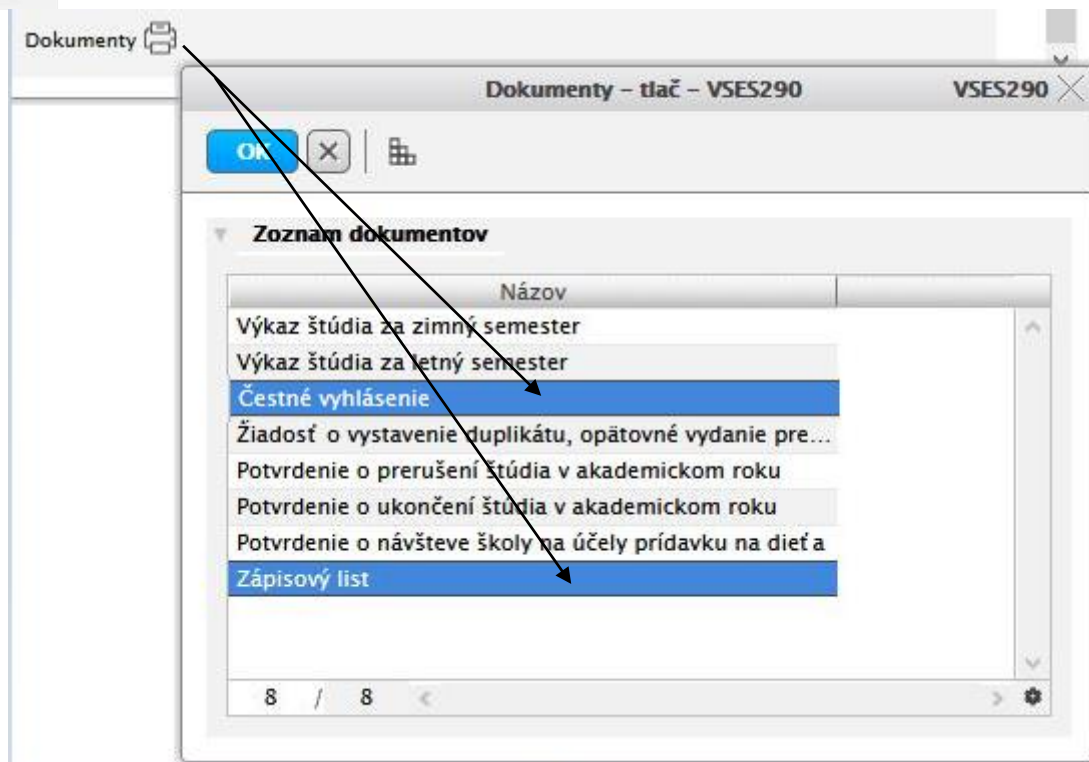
Dokumenty

Dokumente – tlač – VSES290

VSES290

OK

Zoznam dokumentov

| Názov |
|---|
| Výkaz štúdia za zimný semester |
| Výkaz štúdia za letný semester |
| Čestné vyhlásenie |
| Žiadosť o vystavenie duplikátu, opätovné vydanie pre... |
| Potvrdenie o prerušení štúdia v akademickom roku |
| Potvrdenie o ukončení štúdia v akademickom roku |
| Potvrdenie o návšteve školy na účely prídavku na dieťa |
| Zápisový list |

8 / 8